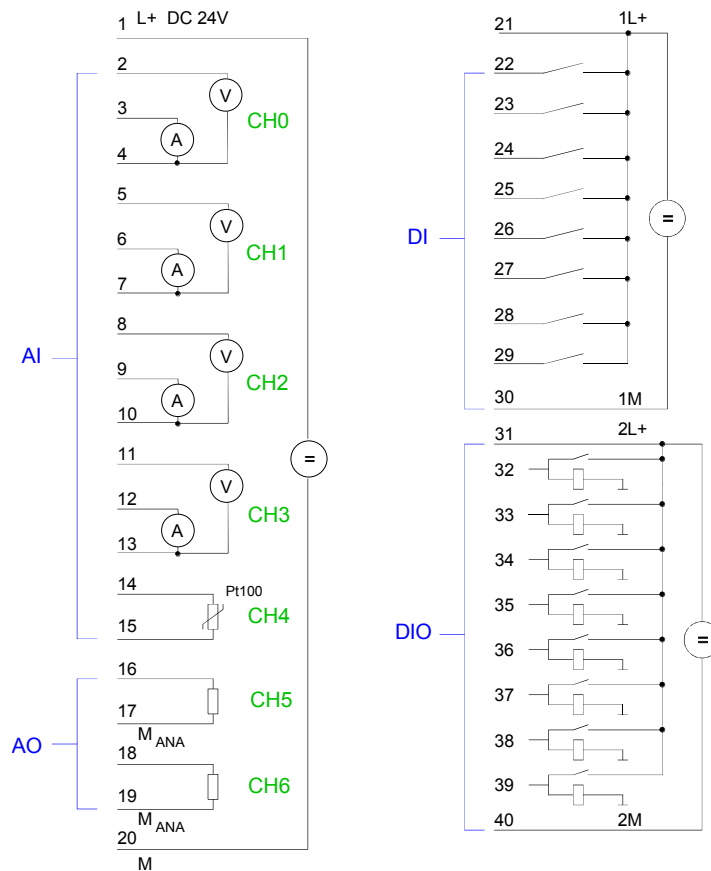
1 L+ DC 24V
2
V
3
A
CH0
4
5
V
6
A
CH1
7
8
V
9
A
CH2
10
11
V
12
A
CH3
13
14
Pt100
CH4
15
AI
=
16
CH5
17
$M_{ANA}$
18
CH6
19
$M_{ANA}$
20
M
AO

21
1L+
22
23
24
25
26
27
28
29
30
1M
DI
=

31
2L+
32
33
34
35
36
37
38
39
40
2M
DIO
=